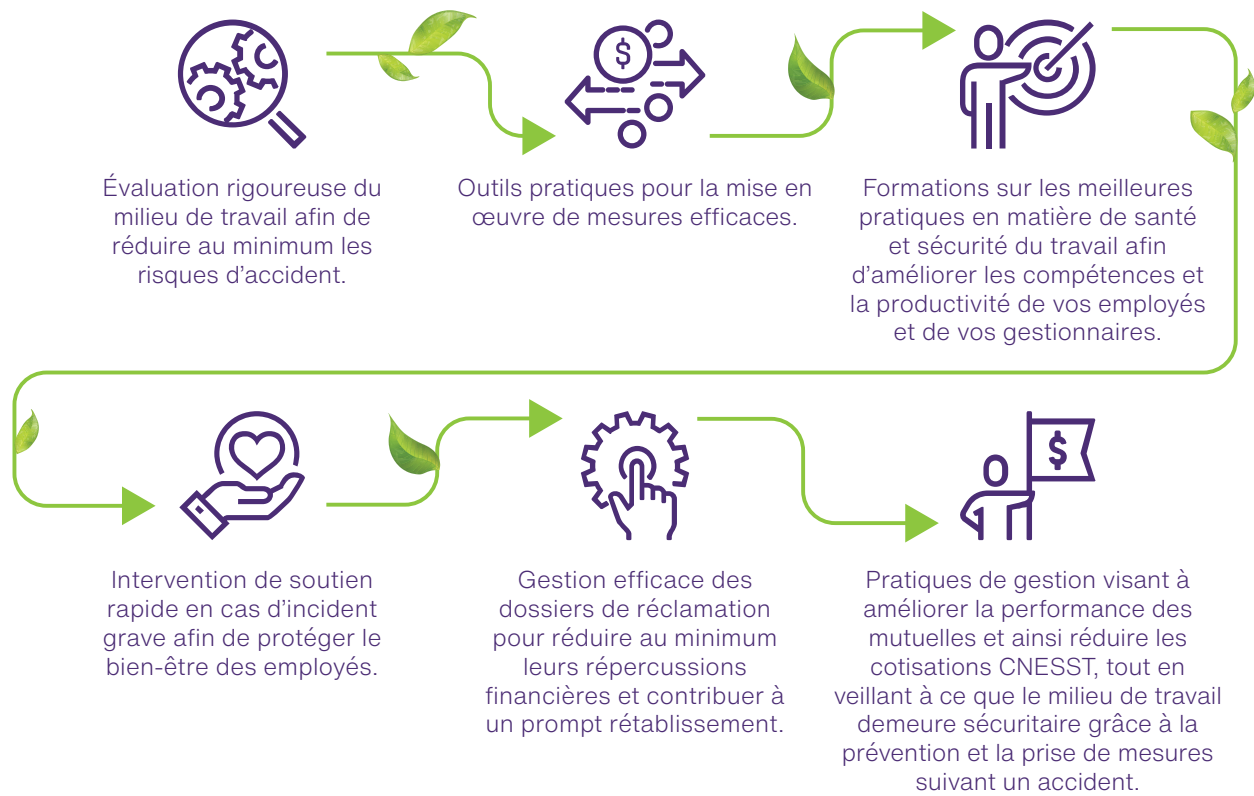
Évaluation rigoureuse du milieu de travail afin de réduire au minimum les risques d’accident.

$

Outils pratiques pour la mise en œuvre de mesures efficaces.

Formations sur les meilleures pratiques en matière de santé et sécurité du travail afin d’améliorer les compétences et la productivité de vos employés et de vos gestionnaires.

Intervention de soutien rapide en cas d’incident grave afin de protéger le bien-être des employés.

Gestion efficace des dossiers de réclamation pour réduire au minimum leurs répercussions financières et contribuer à un prompt rétablissement.

$

Pratiques de gestion visant à améliorer la performance des mutuelles et ainsi réduire les cotisations CNESST, tout en veillant à ce que le milieu de travail demeure sécuritaire grâce à la prévention et la prise de mesures suivant un accident.